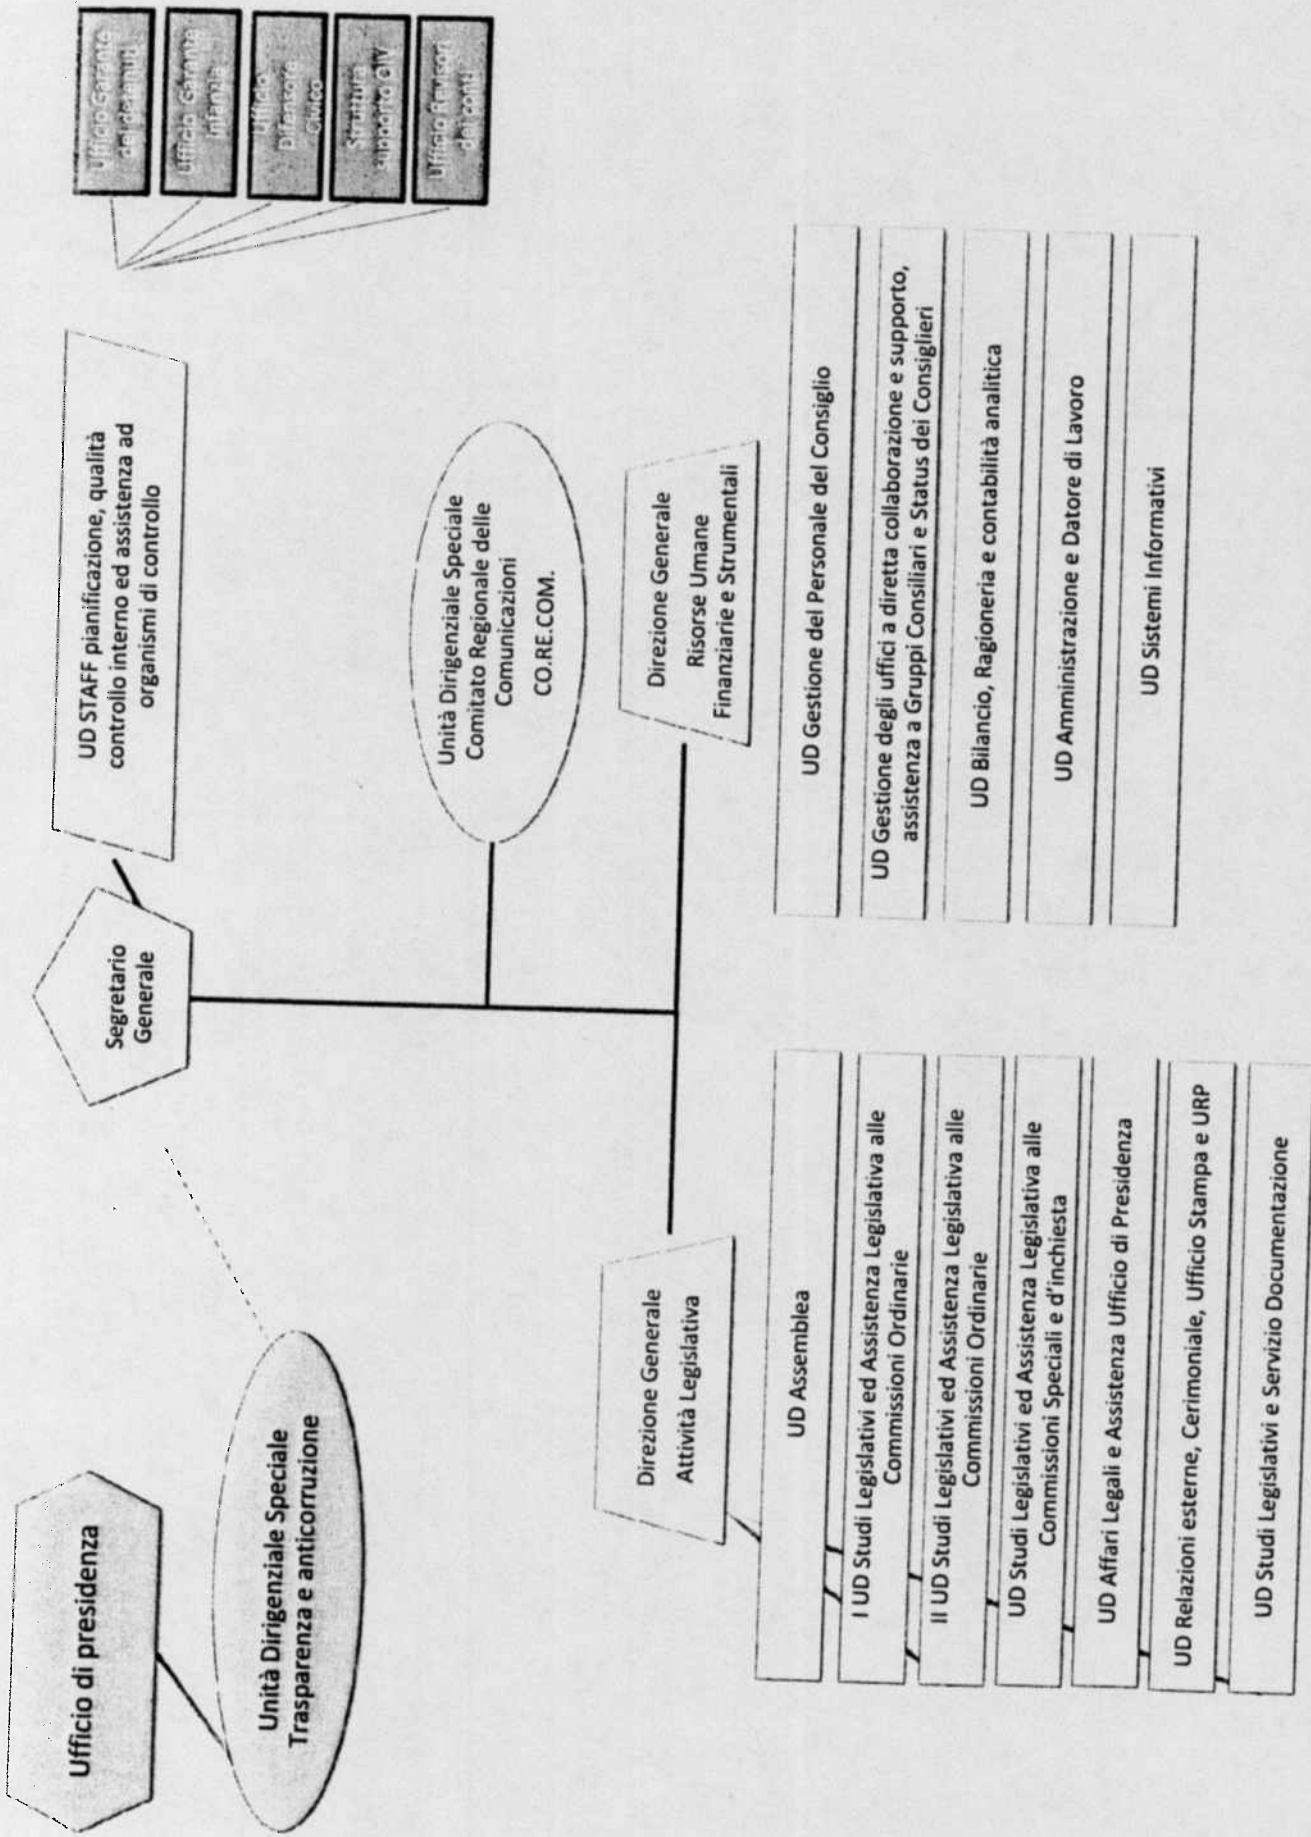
Ufficio di presidenza

Unità Dirigenziale Speciale Trasparenza e anticorruzione

Segretario Generale

UD STAFF pianificazione, qualità controllo interno ed assistenza ad organismi di controllo

Ufficio Garante dei detenuti

Ufficio Garante infanzia

Ufficio Difensore Civico

Struttura supporto OIV

Ufficio Revisori dei conti

Unità Dirigenziale Speciale Comitato Regionale delle Comunicazioni CO.RE.COM.

Direzione Generale Attività Legislativa

UD Assemblea

I UD Studi Legislativi ed Assistenza Legislativa alle Commissioni Ordinarie

II UD Studi Legislativi ed Assistenza Legislativa alle Commissioni Ordinarie

UD Studi Legislativi ed Assistenza Legislativa alle Commissioni Speciali e d'inchiesta

UD Affari Legali e Assistenza Ufficio di Presidenza

UD Relazioni esterne, Cerimoniale, Ufficio Stampa e URP

UD Studi Legislativi e Servizio Documentazione

Direzione Generale Risorse Umane Finanziarie e Strumentali

UD Gestione del Personale del Consiglio

UD Gestione degli uffici a diretta collaborazione e supporto, assistenza a Gruppi Consiliari e Status dei Consiglieri

UD Bilancio, Ragioneria e contabilità analitica

UD Amministrazione e Datore di Lavoro

UD Sistemi Informativi